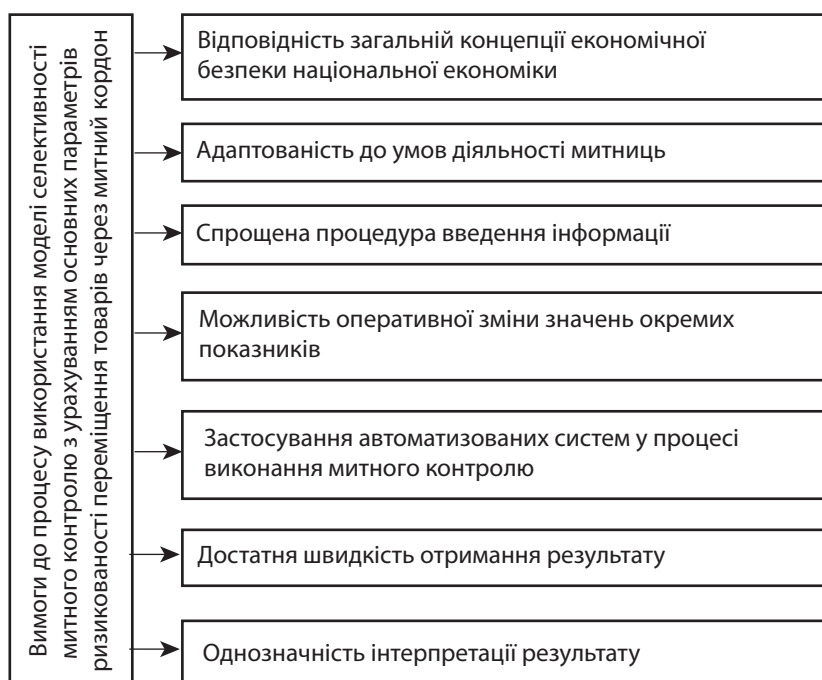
Вимоги до процесу використання моделі селективності митного контролю з урахуванням основних параметрів ризикованості переміщення товарів через митний кордон

Відповідність загальній концепції економічної безпеки національної економіки

Адаптованість до умов діяльності митниць

Спрощена процедура введення інформації

Можливість оперативної зміни значень окремих показників

Застосування автоматизованих систем у процесі виконання митного контролю

Достатня швидкість отримання результату

Однозначність інтерпретації результату